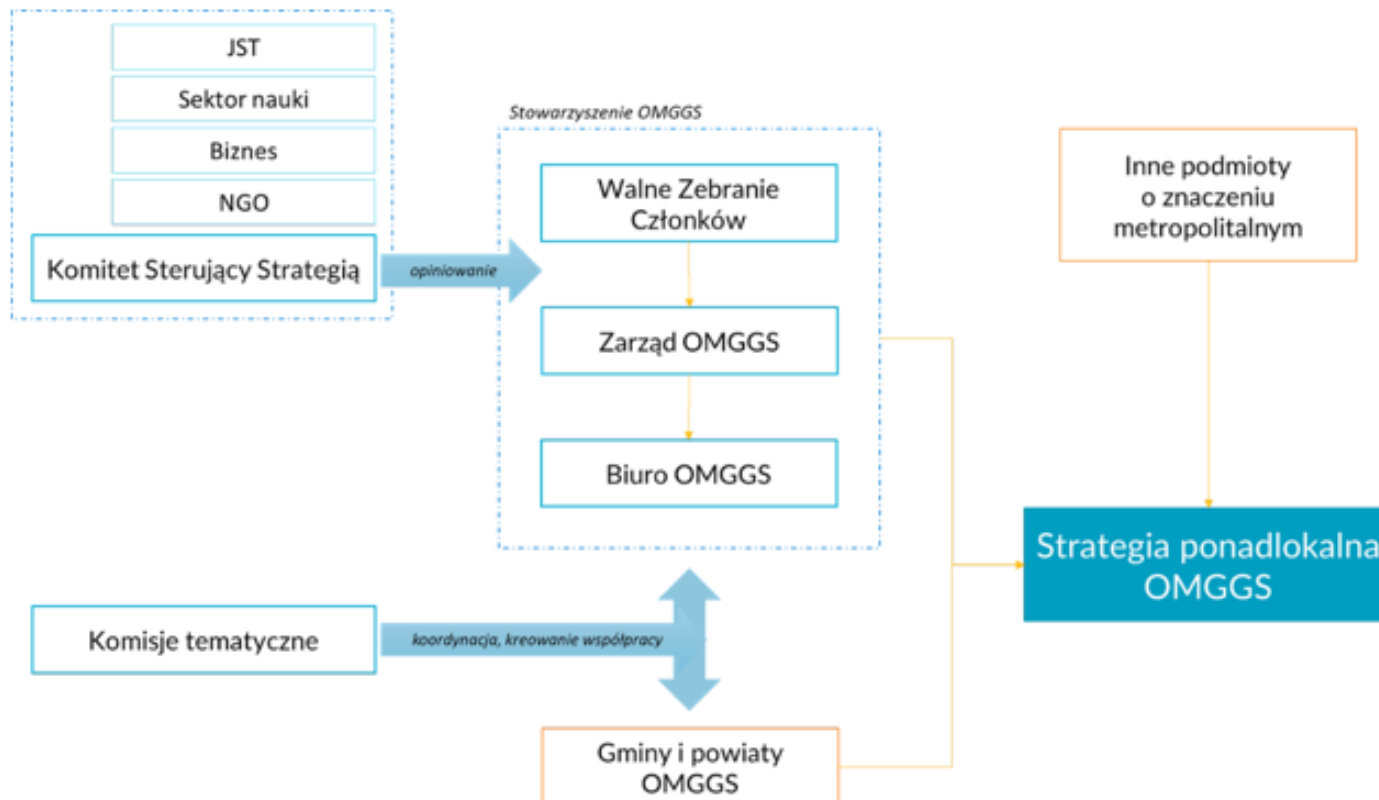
JST

Sektor nauki

Biznes

NGO

Komitet Sterujący Strategią

opiniowanie

Stowarzyszenie OMGGS

Walne Zebranie Członków

Zarząd OMGGS

Biuro OMGGS

Inne podmioty o znaczeniu metropolitalnym

Strategia ponadlokalna OMGGS

Komisje tematyczne

koordynacja, kreowanie współpracy

Gminy i powiaty OMGGS